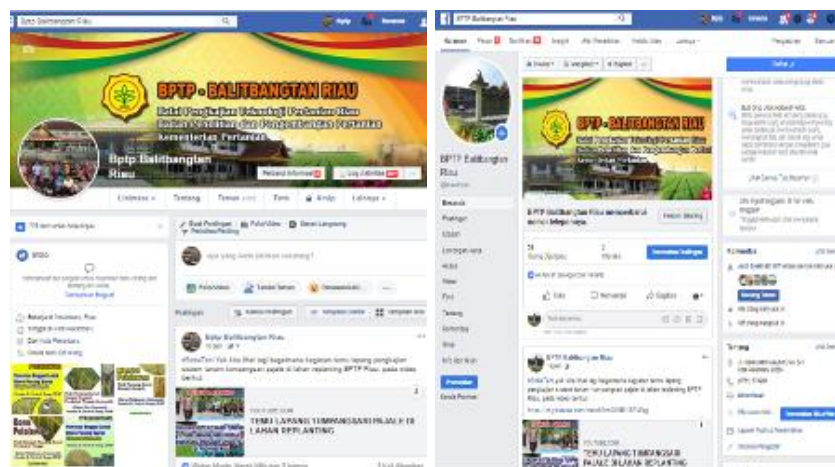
Bptp Balitbangtan Riau

BPTP - BALITBANGTAN RIAU
Balai Pengkajian Teknologi Pertanian Riau
Badan Penelitian dan Pengembangan Pertanian
Kementerian Pertanian

Bptp Balitbangtan Riau

Kronologi Tentang Teman Foto Lainnya

Buat Postingan Foto/Video Siaran Langsung

Apa yang Anda pikirkan sekarang?

Foto/Video Tandai Teman Perasaan/Akt...

Postingan

Bptp Balitbangtan Riau

TEMU LAPANG TUMPANGSARI PAJALE DI LAHAN REPLANTING

BPTP Balitbangtan Riau

Beranda
Postingan
Ulasan
Layanan
Acara
Video
Foto
Tentang
Komunitas
Grup

Promosikan

BPTP - BALITBANGTAN RIAU

Suka Ikuti Bagikan

BPTP Balitbangtan Riau

TEMU LAPANG TUMPANGSARI PAJALE DI LAHAN REPLANTING

Tentang